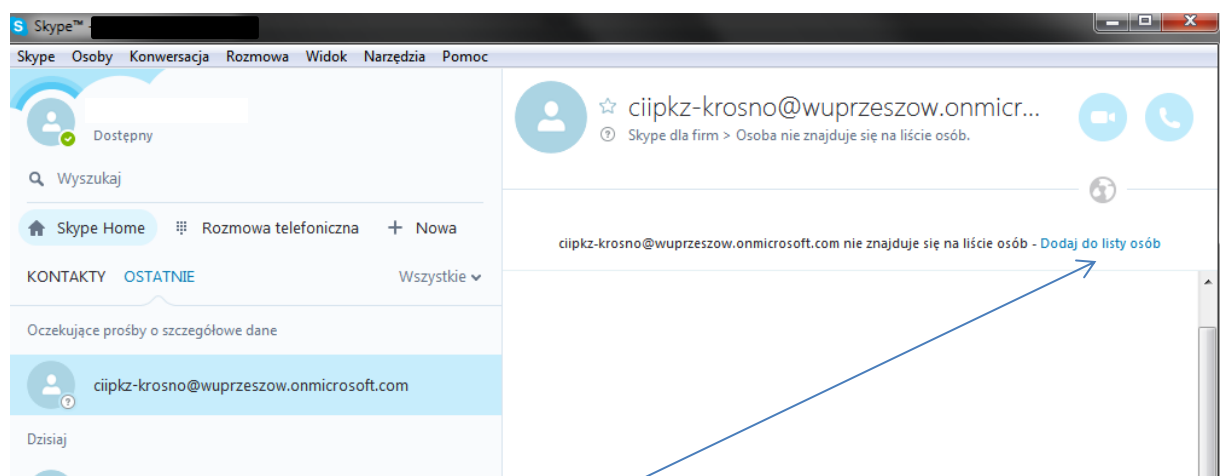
Skype™

Skype Osoby Konwersacja Rozmowa Widok Narzędzia Pomoc

Dostępny

Wyszukaj

Skype Home Rozmowa telefoniczna + Nowa

KONTAKTY OSTATNIE Wszystkie

Oczekujące prośby o szczegółowe dane

ciipkz-krosno@wuprzeszow.onmicrosoft.com

Dzisiaj

ciipkz-krosno@wuprzeszow.onmicr...

Skype dla firm > Osoba nie znajduje się na liście osób.

ciipkz-krosno@wuprzeszow.onmicrosoft.com nie znajduje się na liście osób - Dodaj do listy osób